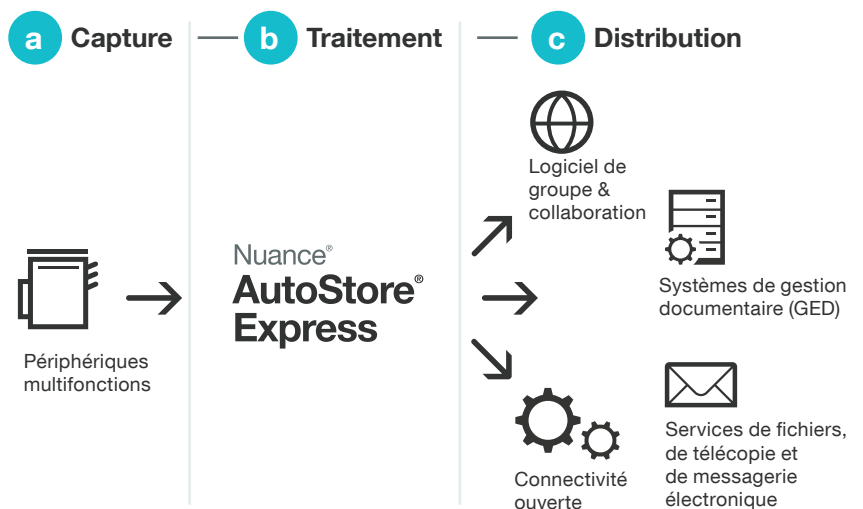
a Capture

b Traitement

c Distribution

Périphériques multifonctions

Nuance®
AutoStore®
Express

Logiciel de groupe & collaboration

Systèmes de gestion documentaire (GED)

Services de fichiers, de télécopie et de messagerie électronique

Connectivité ouverte